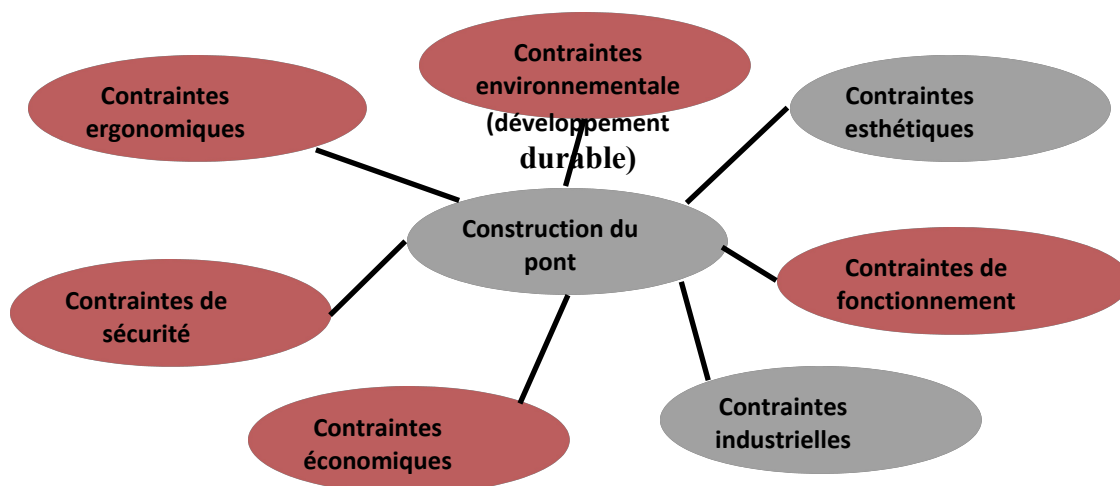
Contraintes environnementale (développement durable)

Contraintes ergonomiques

Contraintes esthétiques

Construction du pont

Contraintes de sécurité

Contraintes de fonctionnement

Contraintes économiques

Contraintes industrielles